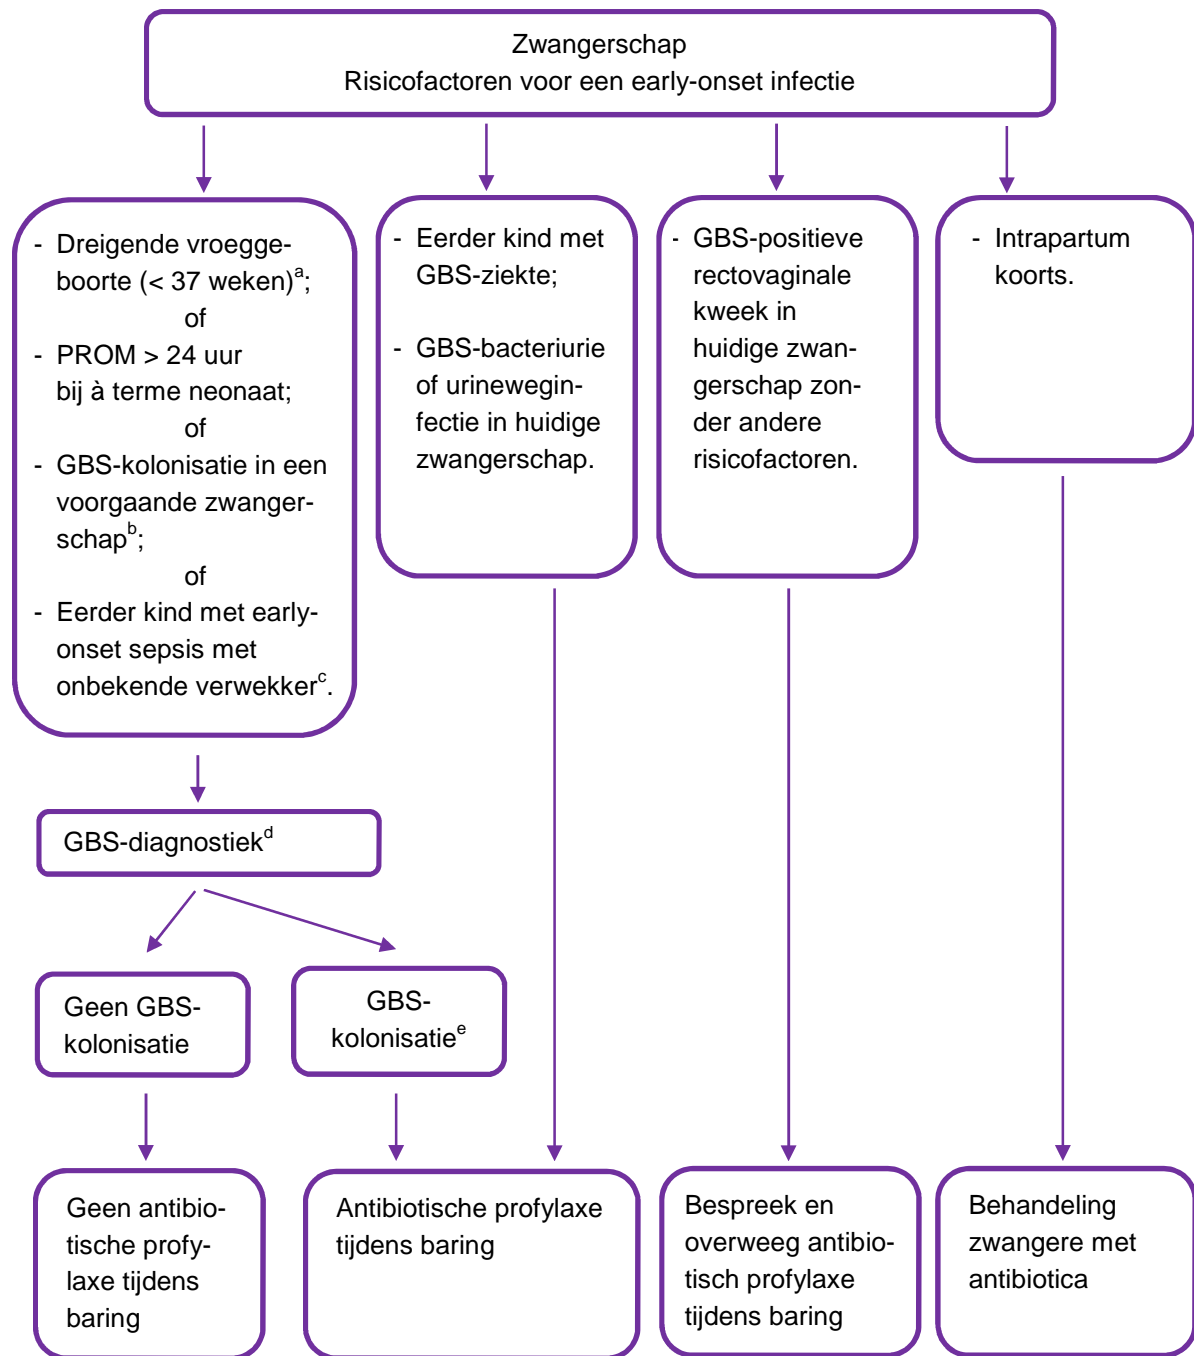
Zwangerschap
Risicofactoren voor een early-onset infectie

- Dreigende vroeggeboorte (< 37 weken)$^{a}$;
of
- PROM > 24 uur bij à terme neonaat;
of
- GBS-kolonisatie in een voorgaande zwangerschap$^{b}$;
of
- Eerder kind met early-onset sepsis met onbekende verwekker$^{c}$.

- Eerder kind met GBS-ziekte;

- GBS-bacteriurie of urineweginfectie in huidige zwangerschap.

- GBS-positieve rectovaginale kweek in huidige zwangerschap zonder andere risicofactoren.

- Intrapartum koorts.

GBS-diagnostiek$^{d}$

Geen GBS-kolonisatie

GBS-kolonisatie$^{e}$

Geen antibiotische profylaxe tijdens baring

Antibiotische profylaxe tijdens baring

Bespreek en overweeg antibiotisch profylaxe tijdens baring

Behandeling zwangere met antibiotica